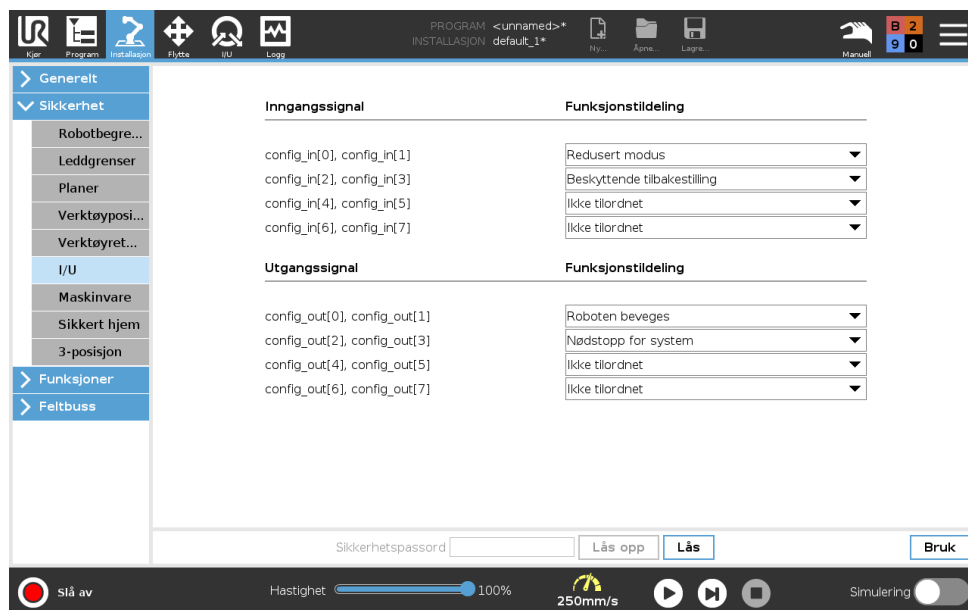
Kjør Program Installasjon Flytte I/U Logg

PROGRAM <unnamed>*
INSTALLASJON default_1*

Ny... Åpne... Lagre...

Manuell

B 2
9 0

Generelt
Sikkerhet
Robotbegre...
Leddgrenser
Planer
Verktøyposi...
Verktøyret...
I/U
Maskinvare
Sikkert hjem
3-posisjon
Funksjoner
Feltbuss

| Inngangssignal | Funksjonstildeling |
|---|---|
| config_in[0], config_in[1] | Redusert modus |
| config_in[2], config_in[3] | Beskyttende tilbakestilling |
| config_in[4], config_in[5] | Ikke tilordnet |
| config_in[6], config_in[7] | Ikke tilordnet |

| Utgangssignal | Funksjonstildeling |
|---|---|
| config_out[0], config_out[1] | Roboten beveges |
| config_out[2], config_out[3] | Nødstopp for system |
| config_out[4], config_out[5] | Ikke tilordnet |
| config_out[6], config_out[7] | Ikke tilordnet |

Sikkerhetspassord Lås opp Lås Bruk

Slå av Hastighet 100% 250mm/s Simulering